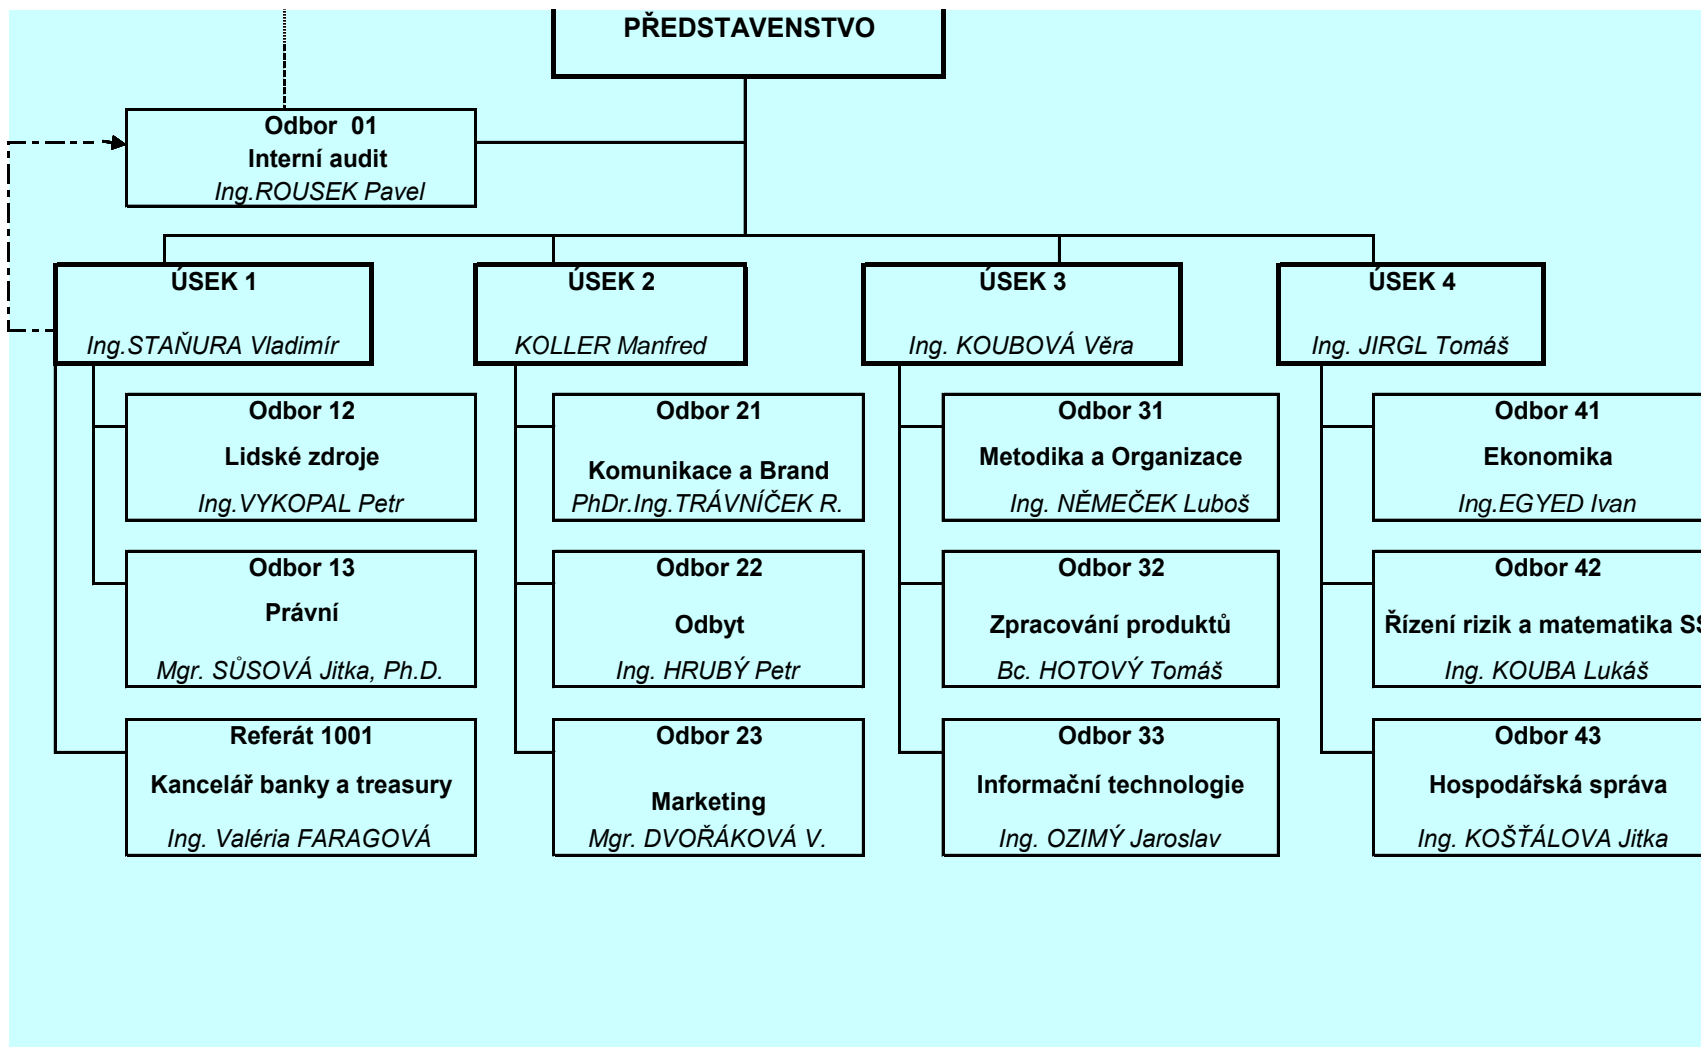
PŘEDSTAVENSTVO

Odbor 01
Interní audit
Ing.ROUSEK Pavel

ÚSEK 1
Ing.STAŇURA Vladimír

ÚSEK 2
KOLLER Manfred

ÚSEK 3
Ing. KOUBOVÁ Věra

ÚSEK 4
Ing. JIRGL Tomáš

Odbor 12
Lidské zdroje
Ing.VYKOPAL Petr

Odbor 13
Právní
Mgr. SŮSOVÁ Jitka, Ph.D.

Referát 1001
Kancelář banky a treasury
Ing. Valéria FARAGOVÁ

Odbor 21
Komunikace a Brand
PhDr.Ing.TRÁVNÍČEK R.

Odbor 22
Odbyt
Ing. HRUBÝ Petr

Odbor 23
Marketing
Mgr. DVOŘÁKOVÁ V.

Odbor 31
Metodika a Organizace
Ing. NĚMEČEK Luboš

Odbor 32
Zpracování produktů
Bc. HOTOVÝ Tomáš

Odbor 33
Informační technologie
Ing. OZIMÝ Jaroslav

Odbor 41
Ekonomika
Ing.EGYED Ivan

Odbor 42
Řízení rizik a matematika S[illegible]
Ing. KOUBA Lukáš

Odbor 43
Hospodářská správa
Ing. KOŠŤÁLOVA Jitka